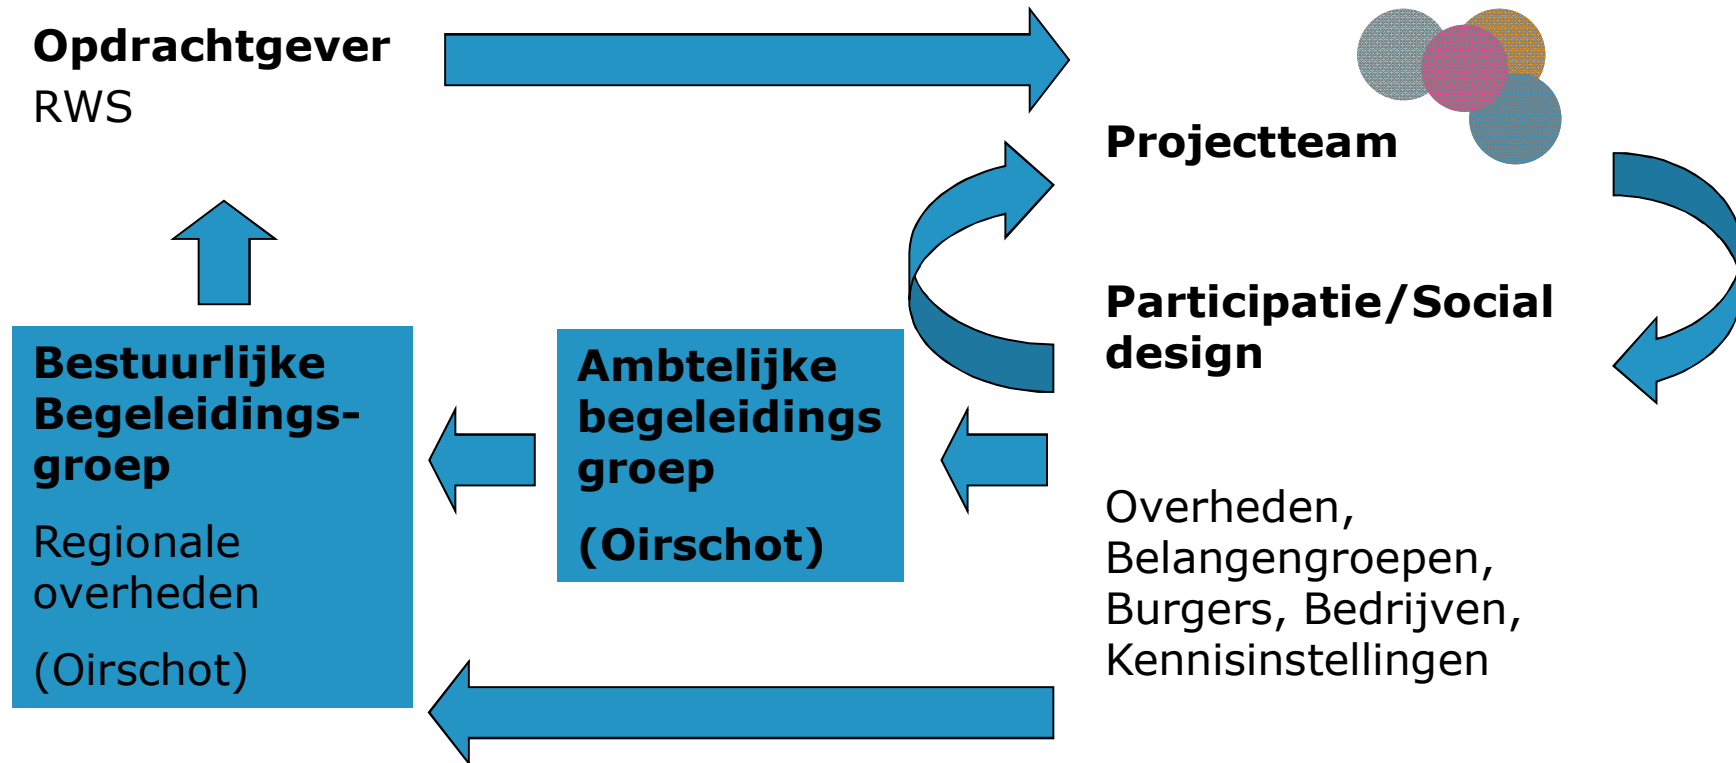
Opdrachtgever
RWS

Projectteam

Participatie/Social design

Bestuurlijke Begeleidingsgroep

Regionale overheden

(Oirschot)

Ambtelijke begeleidings groep

(Oirschot)

Overheden, Belangengroepen, Burgers, Bedrijven, Kennisinstellingen